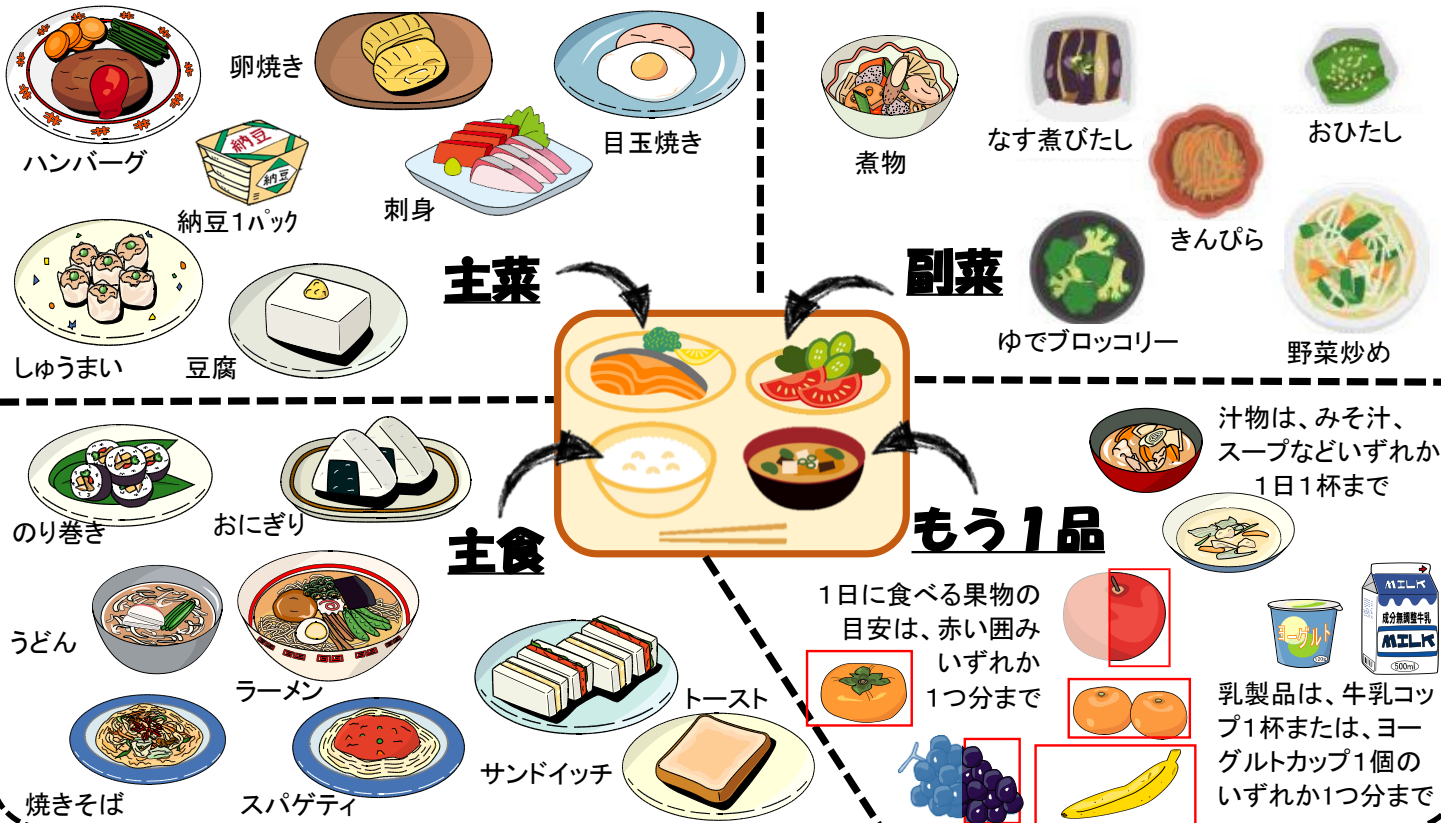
ハンバーグ

卵焼き

納豆

納豆

納豆1パック

目玉焼き

刺身

しゅうまい

豆腐

主菜

煮物

なす煮びたし

おひたし

きんぴら

副菜

ゆでブロッコリー

野菜炒め

のり巻き

おにぎり

主食

うどん

ラーメン

焼きそば

スパゲティ

サンドイッチ

トースト

汁物は、みそ汁、スープなどいずれか1日1杯まで

もう1品

1日に食べる果物の目安は、赤い囲みいずれか1つ分まで

ヨーグルト

MILK

成分無調整牛乳

MILK

500ml

乳製品は、牛乳コップ1杯または、ヨーグルトカップ1個のいずれか1つ分まで